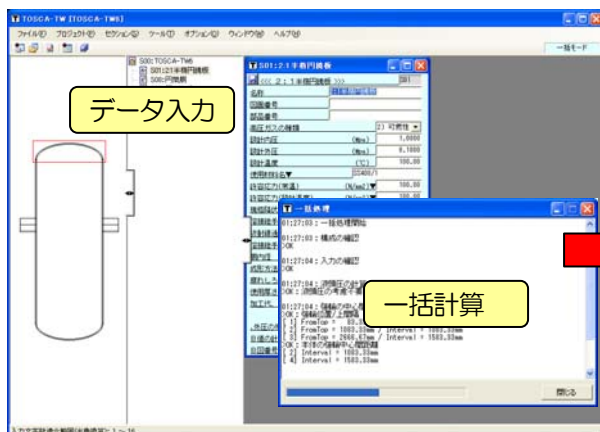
TOSCA-TW [TOSCA-TW6]

ファイル(F) プロジェクト(P) セクション(S) ツール(T) オプション(O) ウィンドウ(W) ヘルプ(H)

一括モード

S00:TOSCA-TW6
S01:2:1半楕円鏡板
S00:円筒胴

S01:2:1半楕円鏡板

<<< 2:1半楕円鏡板 >>>

S01

名称

図面番号

部品番号

高圧ガスの種類

2) 可燃性

設計内圧

(Mpa)

1.0000

設計外圧

(Mpa)

0.1000

設計温度

(℃)

100.00

使用材料名▼

SS400/1

許容応力(常温)

(N/mm²)▼

100.00

許容応力(設計温度)

データ入力

一括処理

01:27:03 : 一括処理開始

01:27:03 : 構成の確認
OK

01:27:04 : 入力の確認
OK

01:27:04 : 溶接圧の計算
OK : 溶接圧の考慮不要

01:27:04 : 強輪の中心間
OK : 強輪位置(上部鏡)
[ 1] FromTop = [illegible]
[ 2] FromTop = 1583.33mm / Interval = 1583.33mm
[ 3] FromTop = 2666.67mm / Interval = 1583.33mm
OK : 本体の強輪中心間距離
[ 2] Interval = 1583.33mm
[ 4] Interval = 1583.33mm

一括計算

閉じる